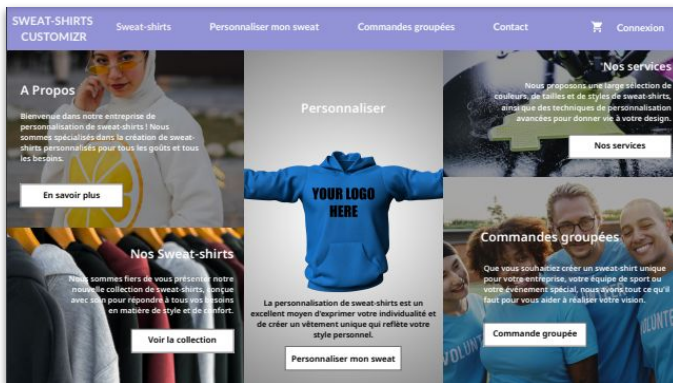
SWEAT-SHIRTS CUSTOMIZR

Sweat-shirts

Personnaliser mon sweat

Commandes groupées

Contact

Connexion

A Propos

Bienvenue dans notre entreprise de personnalisation de sweat-shirts ! Nous sommes spécialisés dans la création de sweat-shirts personnalisés pour tous les goûts et tous les besoins.

En savoir plus

Personnaliser

YOUR LOGO HERE

La personnalisation de sweat-shirts est un excellent moyen d'exprimer votre individualité et de créer un vêtement unique qui reflète votre style personnel.

Personnaliser mon sweat

Nos services

Nous proposons une large sélection de couleurs, de tailles et de styles de sweat-shirts, ainsi que des techniques de personnalisation avancées pour donner vie à votre design.

Nos services

Nos Sweat-shirts

Nous sommes fiers de vous présenter notre nouvelle collection de sweat-shirts, conçue avec soin pour répondre à tous vos besoins en matière de style et de confort.

Voir la collection

Commandes groupées

Que vous souhaitiez créer un sweat-shirt unique pour votre entreprise, votre équipe de sport ou votre événement spécial, nous avons tout ce qu'il faut pour vous aider à réaliser votre vision.

Commande groupée